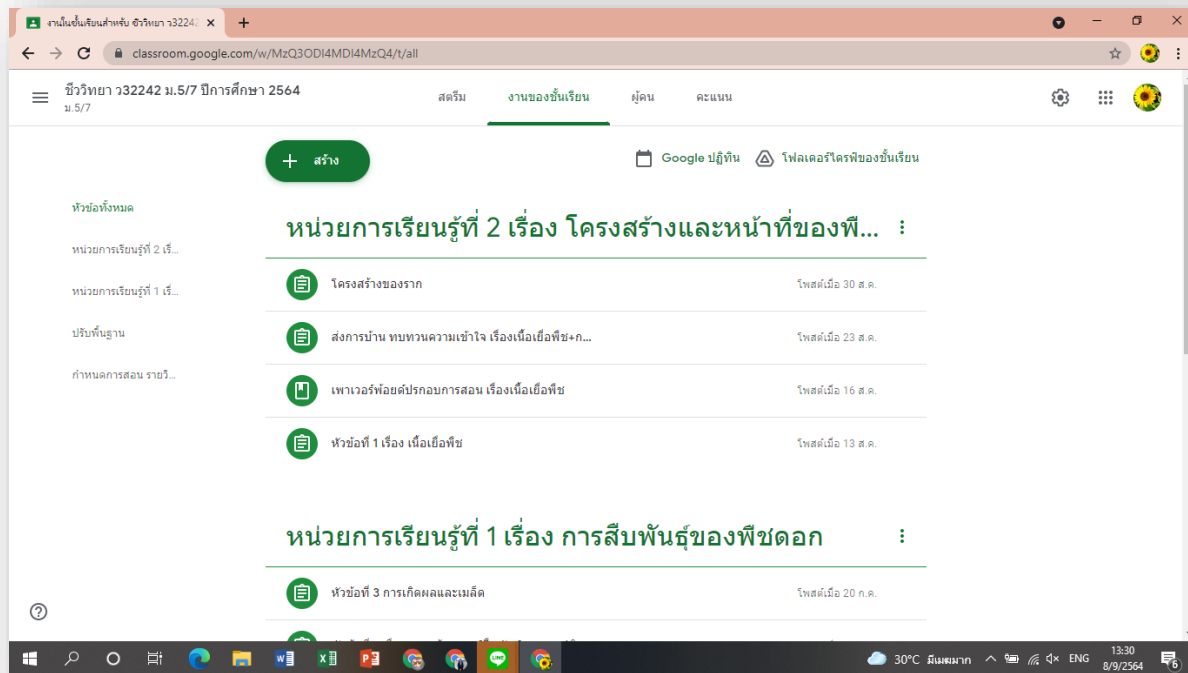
งานในชั้นเรียนสำหรับ ชีววิทยา ว3224
classroom.google.com/w/MzQ3ODI4MDI4MzQ4/t/all

ชีววิทยา ว32242 ม.5/7 ปีการศึกษา 2564
ม.5/7

สตรีม
งานของชั้นเรียน
ผู้คน
คะแนน

สร้าง
Google ปฏิทิน
โฟลเดอร์ไดรฟ์ของชั้นเรียน

หัวข้อทั้งหมด
หน่วยการเรียนรู้ที่ 2 เรื่...
หน่วยการเรียนรู้ที่ 1 เรื่...
ปรับพื้นฐาน
กำหนดการสอน รายวิ...

หน่วยการเรียนรู้ที่ 2 เรื่อง โครงสร้างและหน้าที่ของพื...

โครงสร้างของราก
โพสต์เมื่อ 30 ส.ค.

ส่งการบ้าน ทบทวนความเข้าใจ เรื่องเนื้อเยื่อพืช+ก...
โพสต์เมื่อ 23 ส.ค.

เพาเวอร์พ้อยด์ประกอบการสอน เรื่องเนื้อเยื่อพืช
โพสต์เมื่อ 16 ส.ค.

หัวข้อที่ 1 เรื่อง เนื้อเยื่อพืช
โพสต์เมื่อ 13 ส.ค.

หน่วยการเรียนรู้ที่ 1 เรื่อง การสืบพันธุ์ของพืชดอก

หัวข้อที่ 3 การเกิดผลและเมล็ด
โพสต์เมื่อ 20 ก.ค.

30°C มีเมฆมาก
ENG
13:30
8/9/2564